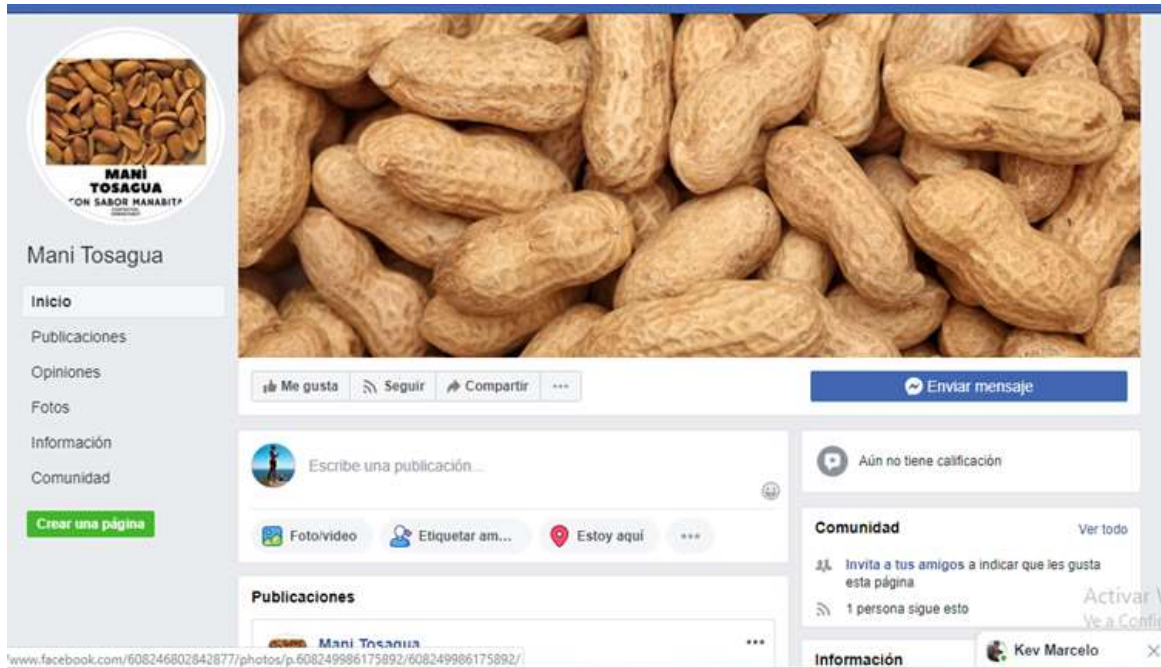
MANÍ
TOSAGUA
CON SABOR MANABITA

Mani Tosagua

Inicio
Publicaciones
Opiniones
Fotos
Información
Comunidad

Crear una página

Me gusta
Seguir
Compartir
...

Enviar mensaje

Escribe una publicación...

Foto/video
Etiquetar am...
Estoy aquí
...

Publicaciones

Mani Tosagua
...

Aún no tiene calificación

Comunidad
Ver todo

Invita a tus amigos a indicar que les gusta esta página

1 persona sigue esto

Información

Activar W
Ve a Confi

Kev Marcelo

www.facebook.com/608246802842877/photos/p.608249986175892/608249986175892/